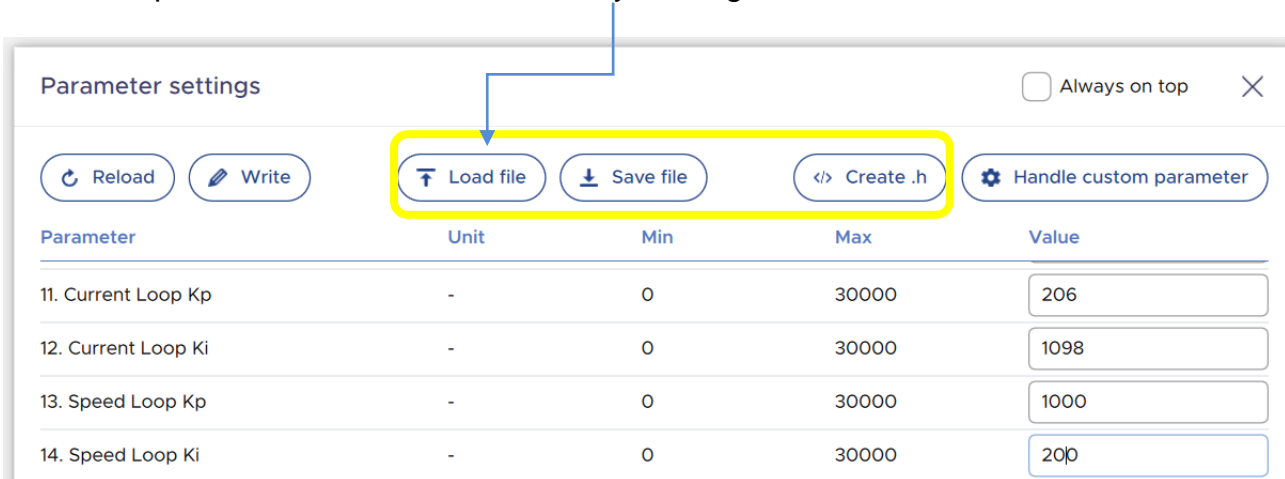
Parameter settings

Always on top

Reload Write Load file Save file Create .h Handle custom parameter

| Parameter | Unit | Min | Max | Value |
|---|---|---|---|---|
| 11. Current Loop Kp | - | 0 | 30000 | 206 |
| 12. Current Loop Ki | - | 0 | 30000 | 1098 |
| 13. Speed Loop Kp | - | 0 | 30000 | 1000 |
| 14. Speed Loop Ki | - | 0 | 30000 | 200 |